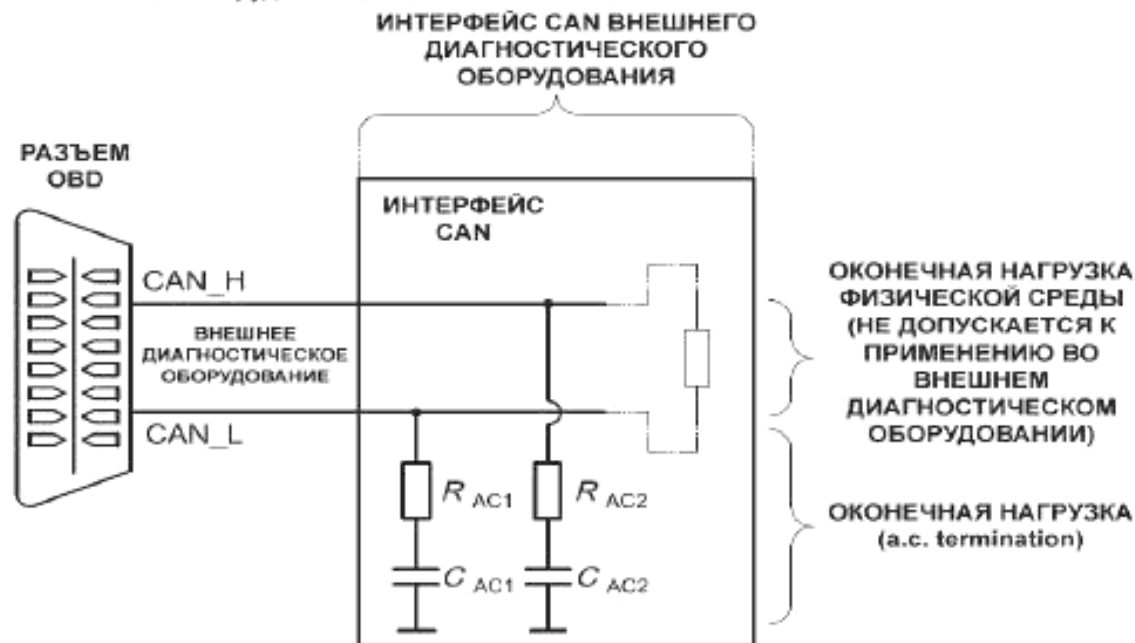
ИНТЕРФЕЙС CAN ВНЕШНЕГО ДИАГНОСТИЧЕСКОГО ОБОРУДОВАНИЯ

РАЗЪЕМ OBD

ИНТЕРФЕЙС CAN

CAN_H

ВНЕШНЕЕ ДИАГНОСТИЧЕСКОЕ ОБОРУДОВАНИЕ

CAN_L

$R_{AC1}$

$R_{AC2}$

$C_{AC1}$

$C_{AC2}$

ОКОНЕЧНАЯ НАГРУЗКА ФИЗИЧЕСКОЙ СРЕДЫ (НЕ ДОПУСКАЕТСЯ К ПРИМЕНЕНИЮ ВО ВНЕШНЕМ ДИАГНОСТИЧЕСКОМ ОБОРУДОВАНИИ)

ОКОНЕЧНАЯ НАГРУЗКА (a.c. termination)